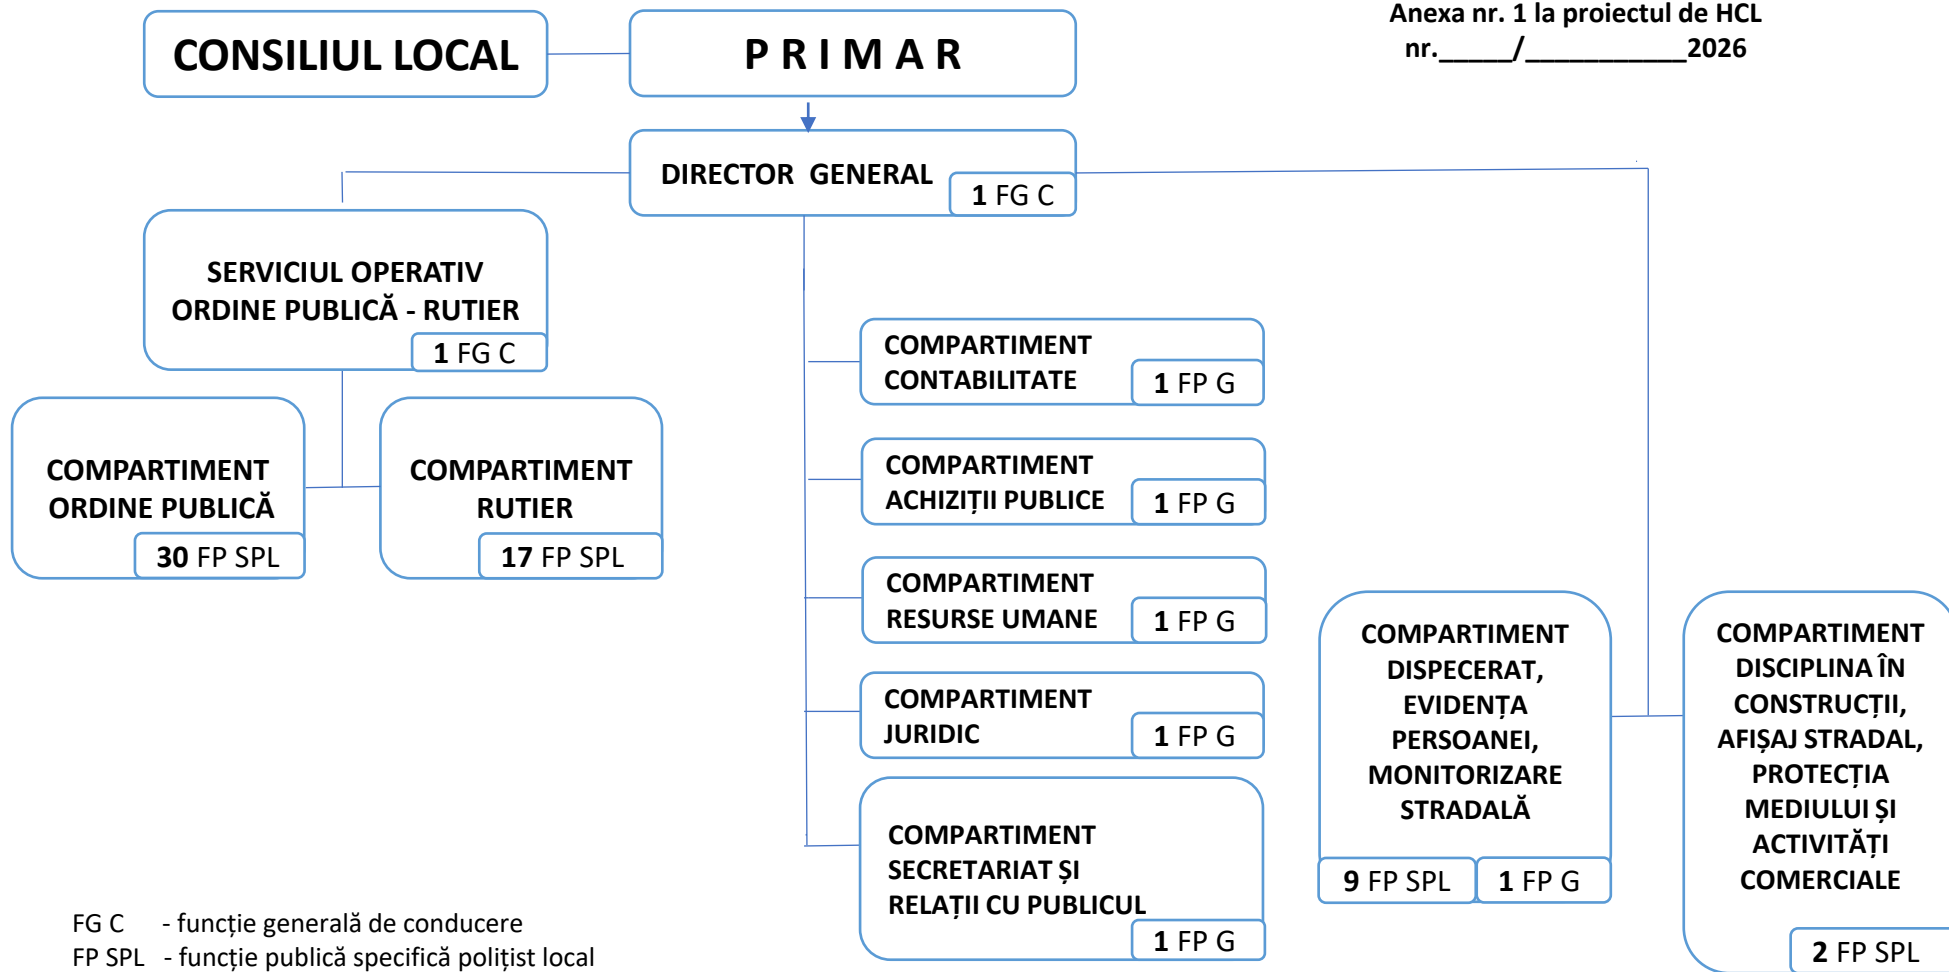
Anexa nr. 1 la proiectul de HCL
nr.\_\_\_\_\_/\_\_\_\_\_\_\_\_\_\_\_2026

CONSILIUL LOCAL

P R I M A R

DIRECTOR GENERAL
1 FG C

SERVICIUL OPERATIV ORDINE PUBLICĂ - RUTIER
1 FG C

COMPARTIMENT ORDINE PUBLICĂ
30 FP SPL

COMPARTIMENT RUTIER
17 FP SPL

COMPARTIMENT CONTABILITATE
1 FP G

COMPARTIMENT ACHIZIȚII PUBLICE
1 FP G

COMPARTIMENT RESURSE UMANE
1 FP G

COMPARTIMENT JURIDIC
1 FP G

COMPARTIMENT SECRETARIAT ȘI RELAȚII CU PUBLICUL
1 FP G

COMPARTIMENT DISPECERAT, EVIDENȚA PERSOANEI, MONITORIZARE STRADALĂ
9 FP SPL
1 FP G

COMPARTIMENT DISCIPLINA ÎN CONSTRUCȚII, AFIȘAJ STRADAL, PROTECȚIA MEDIULUI ȘI ACTIVITĂȚI COMERCIALE
2 FP SPL

FG C - funcție generală de conducere
FP SPL - funcție publică specifică polițist local